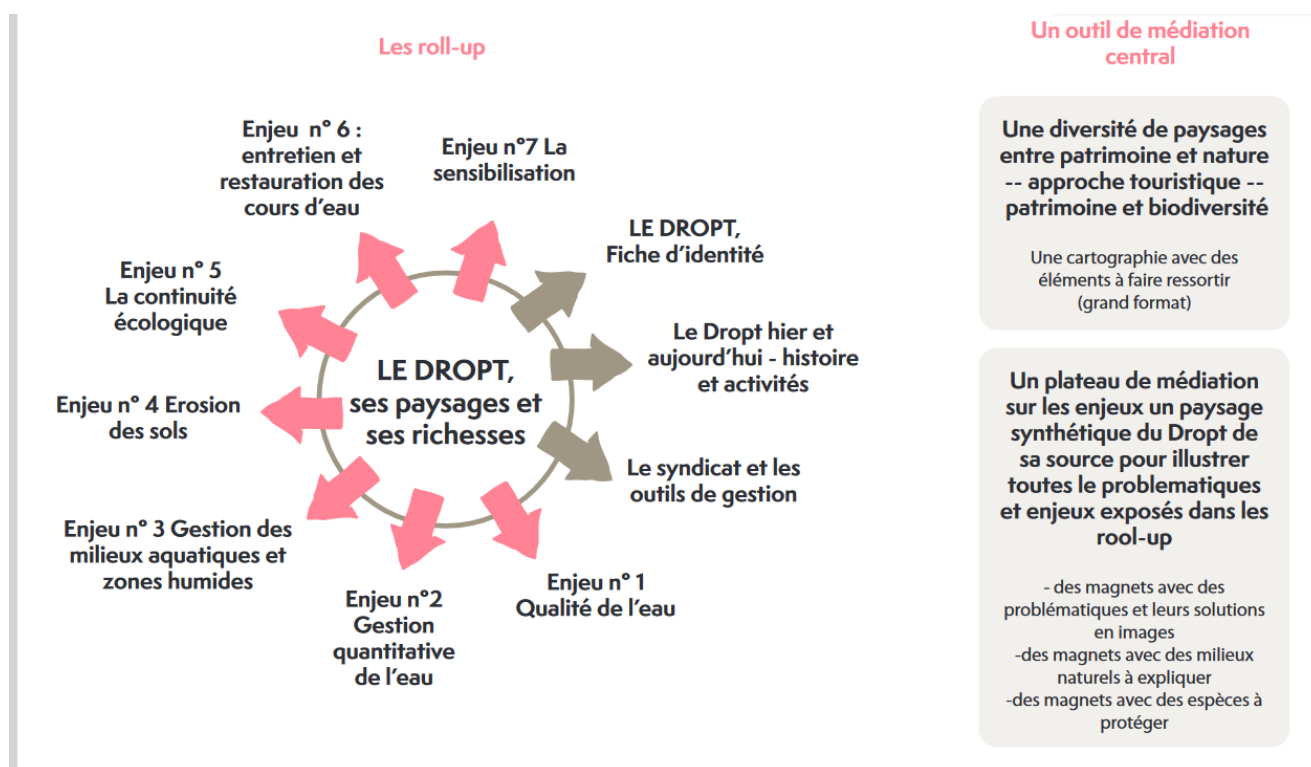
Les roll-up

LE DROPT, ses paysages et ses richesses

LE DROPT, Fiche d'identité

Le Dropt hier et aujourd'hui - histoire et activités

Le syndicat et les outils de gestion

Enjeu n° 1 Qualité de l'eau

Enjeu n°2 Gestion quantitative de l'eau

Enjeu n° 3 Gestion des milieux aquatiques et zones humides

Enjeu n° 4 Erosion des sols

Enjeu n° 5 La continuité écologique

Enjeu n° 6 : entretien et restauration des cours d'eau

Enjeu n°7 La sensibilisation

Un outil de médiation central

Une diversité de paysages entre patrimoine et nature -- approche touristique -- patrimoine et biodiversité

Une cartographie avec des éléments à faire ressortir (grand format)

Un plateau de médiation sur les enjeux un paysage synthétique du Dropt de sa source pour illustrer toutes le problematiques et enjeux exposés dans les rool-up

- des magnets avec des problématiques et leurs solutions en images
-des magnets avec des milieux naturels à expliquer
-des magnets avec des espèces à protéger